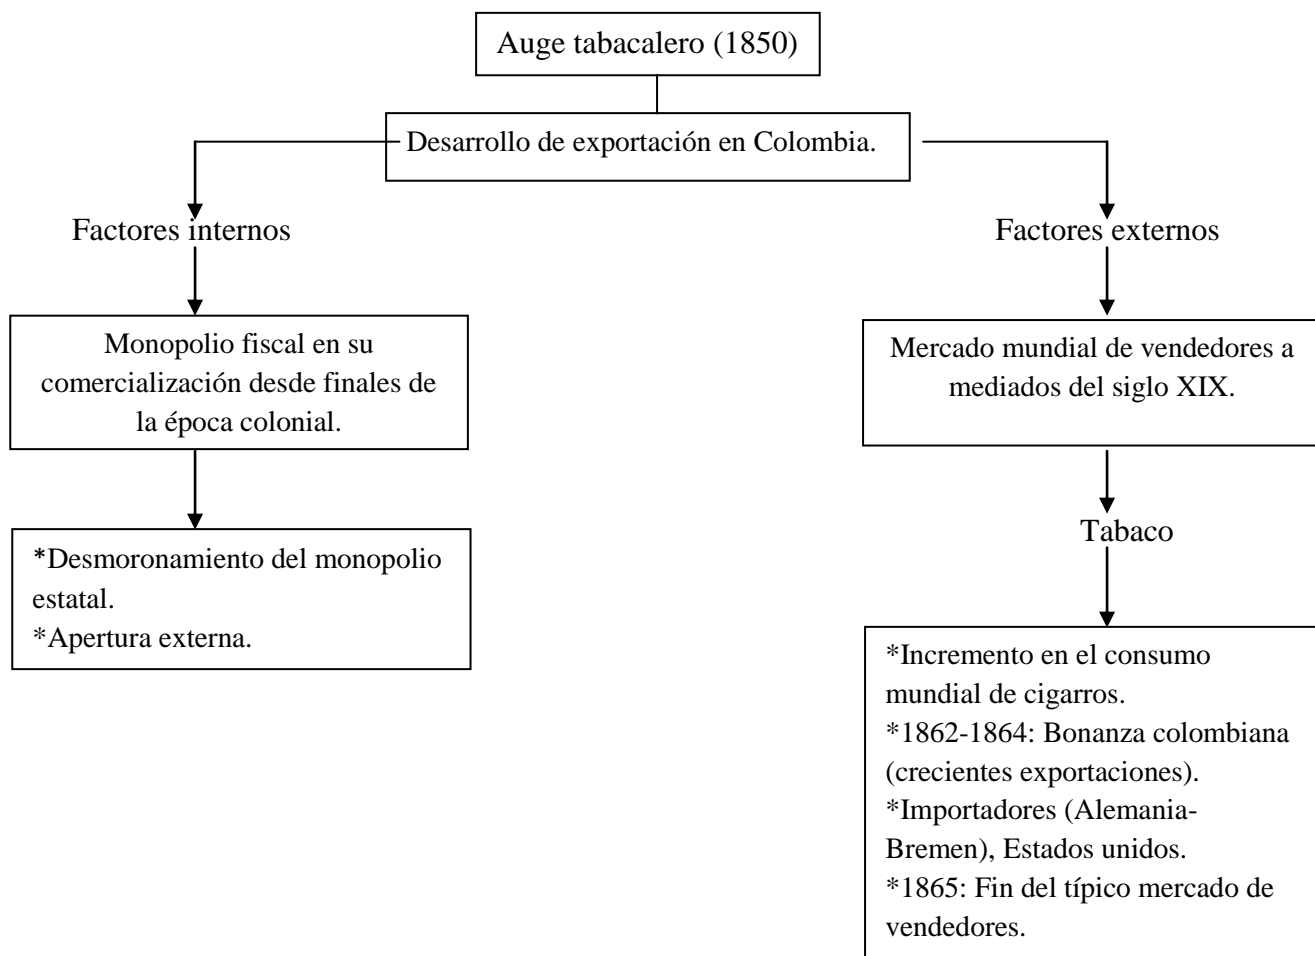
Auge tabacalero (1850)

Desarrollo de exportación en Colombia.

Factores internos

Monopolio fiscal en su comercialización desde finales de la época colonial.

*Desmoronamiento del monopolio estatal.
*Apertura externa.

Factores externos

Mercado mundial de vendedores a mediados del siglo XIX.

Tabaco

*Incremento en el consumo mundial de cigarros.
*1862-1864: Bonanza colombiana (crecientes exportaciones).
*Importadores (Alemania-Bremen), Estados unidos.
*1865: Fin del típico mercado de vendedores.